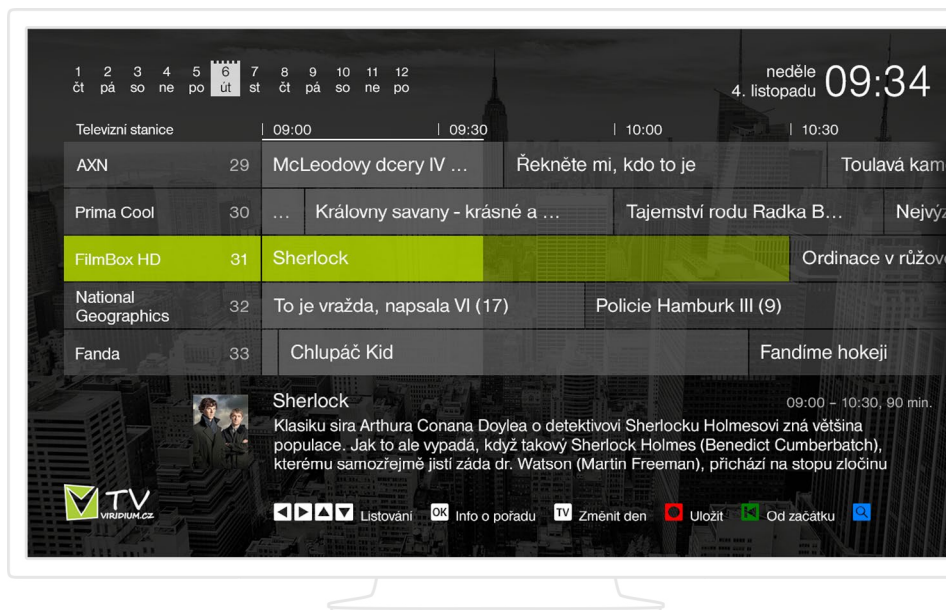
1 čt
2 pá
3 so
4 ne
5 po
6 út
7 st
8 čt
9 pá
10 so
11 ne
12 po

neděle 4. listopadu 09:34

Televizní stanice
09:00
09:30
10:00
10:30

| | | | | |
|---|---|---|---|---|
| AXN | 29 | McLeodovy dcery IV … | Řekněte mi, kdo to je | Toulavá kam |
| Prima Cool | 30 | … Královny savany - krásné a … | Tajemství rodu Radka B… | Nejvý |
| FilmBox HD | 31 | Sherlock | | Ordinace v růžov |
| National Geographics | 32 | To je vražda, napsala VI (17) | Policie Hamburk III (9) | |
| Fanda | 33 | Chlupáč Kid | Fandíme hokeji | |

Sherlock
09:00 – 10:30, 90 min.
Klasiku sira Arthura Conana Doylea o detektivovi Sherlocku Holmesovi zná většina populace. Jak to ale vypadá, když takový Sherlock Holmes (Benedict Cumberbatch), kterému samozřejmě jistí záda dr. Watson (Martin Freeman), přichází na stopu zločinu

TV VIRIDIUM.CZ

Listování
OK Info o pořadu
TV Změnit den
Uložit
Od začátku